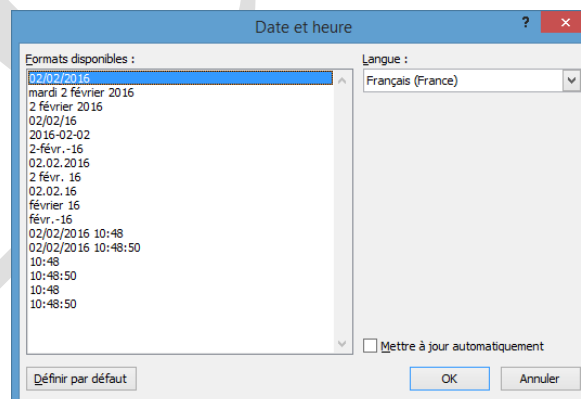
Date et heure

?

Formats disponibles :

02/02/2016
mardi 2 février 2016
2 février 2016
02/02/16
2016-02-02
2-févr.-16
02.02.2016
2 févr. 16
02.02.16
février 16
févr.-16
02/02/2016 10:48
02/02/2016 10:48:50
10:48
10:48:50
10:48
10:48:50

Langue :

Français (France)

Mettre à jour automatiquement

Définir par défaut

OK

Annuler